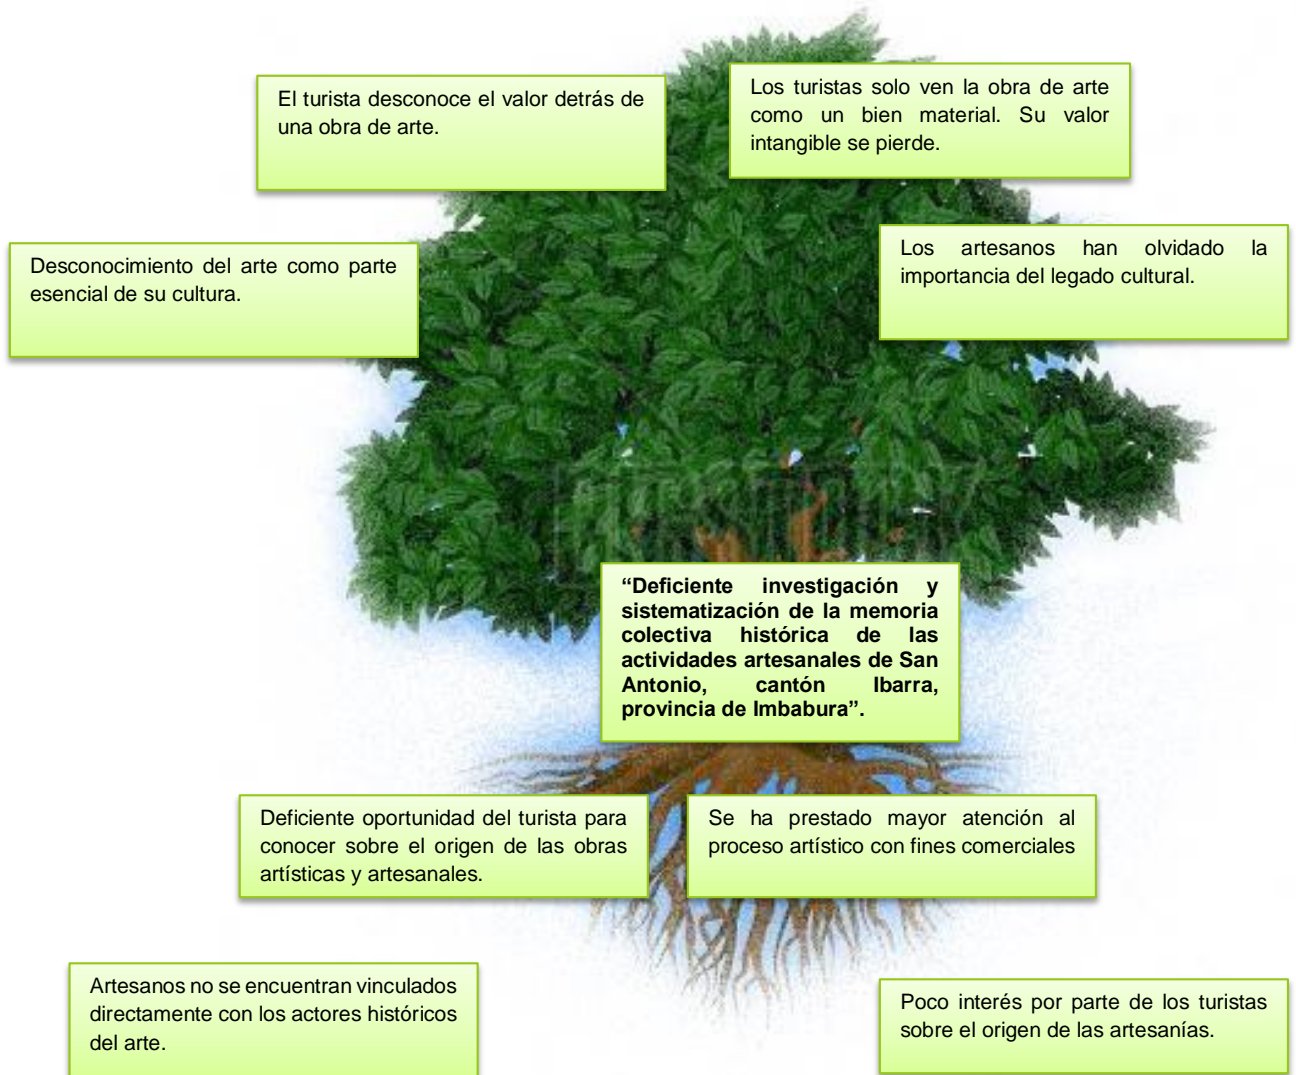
El turista desconoce el valor detrás de una obra de arte.

Los turistas solo ven la obra de arte como un bien material. Su valor intangible se pierde.

Desconocimiento del arte como parte esencial de su cultura.

Los artesanos han olvidado la importancia del legado cultural.

**“Deficiente investigación y sistematización de la memoria colectiva histórica de las actividades artesanales de San Antonio, cantón Ibarra, provincia de Imbabura”.**

Deficiente oportunidad del turista para conocer sobre el origen de las obras artísticas y artesanales.

Se ha prestado mayor atención al proceso artístico con fines comerciales

Artesanos no se encuentran vinculados directamente con los actores históricos del arte.

Poco interés por parte de los turistas sobre el origen de las artesanías.